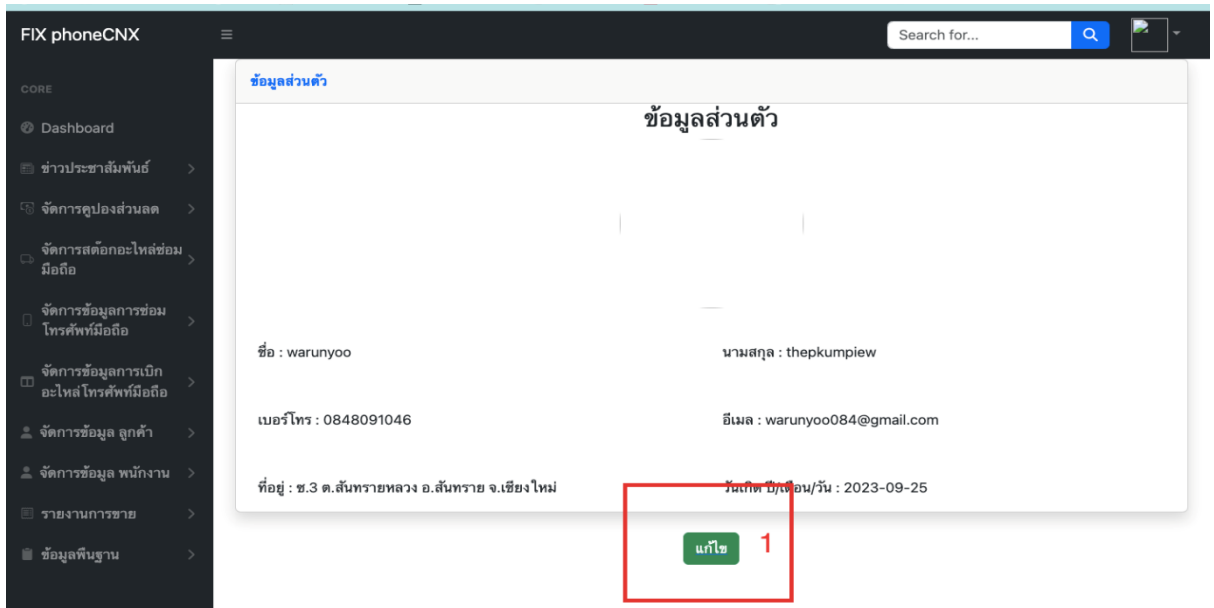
FIX phoneCNX

Search for...

CORE

Dashboard

ข่าวประชาสัมพันธ์

จัดการคูปองส่วนลด

จัดการสต็อกอะไหล่ซ่อมมือถือ

จัดการข้อมูลการซ่อมโทรศัพท์มือถือ

จัดการข้อมูลการเบิกอะไหล่โทรศัพท์มือถือ

จัดการข้อมูล ลูกค้า

จัดการข้อมูล พนักงาน

รายงานการขาย

ข้อมูลพื้นฐาน

ข้อมูลส่วนตัว

ข้อมูลส่วนตัว

ชื่อ : warunyoo

นามสกุล : thepkumpiew

เบอร์โทร : 0848091046

อีเมล : warunyoo084@gmail.com

ที่อยู่ : ซ.3 ต.สันทรายหลวง อ.สันทราย จ.เชียงใหม่

วันเกิด ปี/เดือน/วัน : 2023-09-25

แก้ไข

1